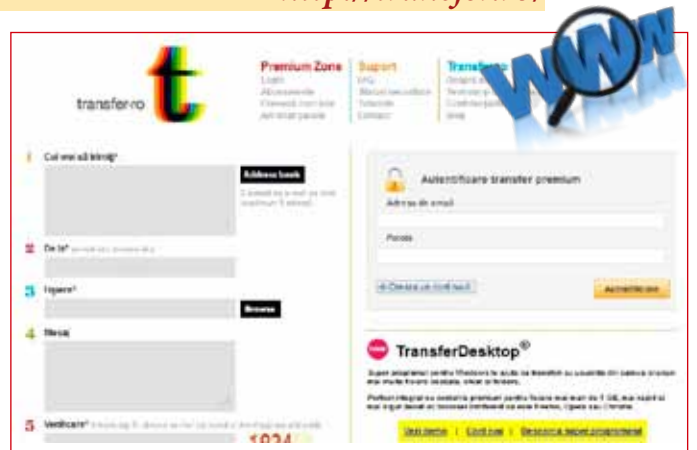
transfer.ro

Premium Zone
Login
Abonamente
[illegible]
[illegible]

Suport
FAQ
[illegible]
Tutoriale
Contact

Transfer
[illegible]
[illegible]
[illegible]
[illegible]

WWW

1 Cui vrei să trimiți?*
Address book
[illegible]

2 De la* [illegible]

3 Fișiere*
Browse

4 Mesaj

5 Verificare* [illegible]
1824

Autentificare transfer premium
Adresa de email
Parola
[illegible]
Autentificare

new
TransferDesktop®
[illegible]
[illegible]
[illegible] | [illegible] | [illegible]